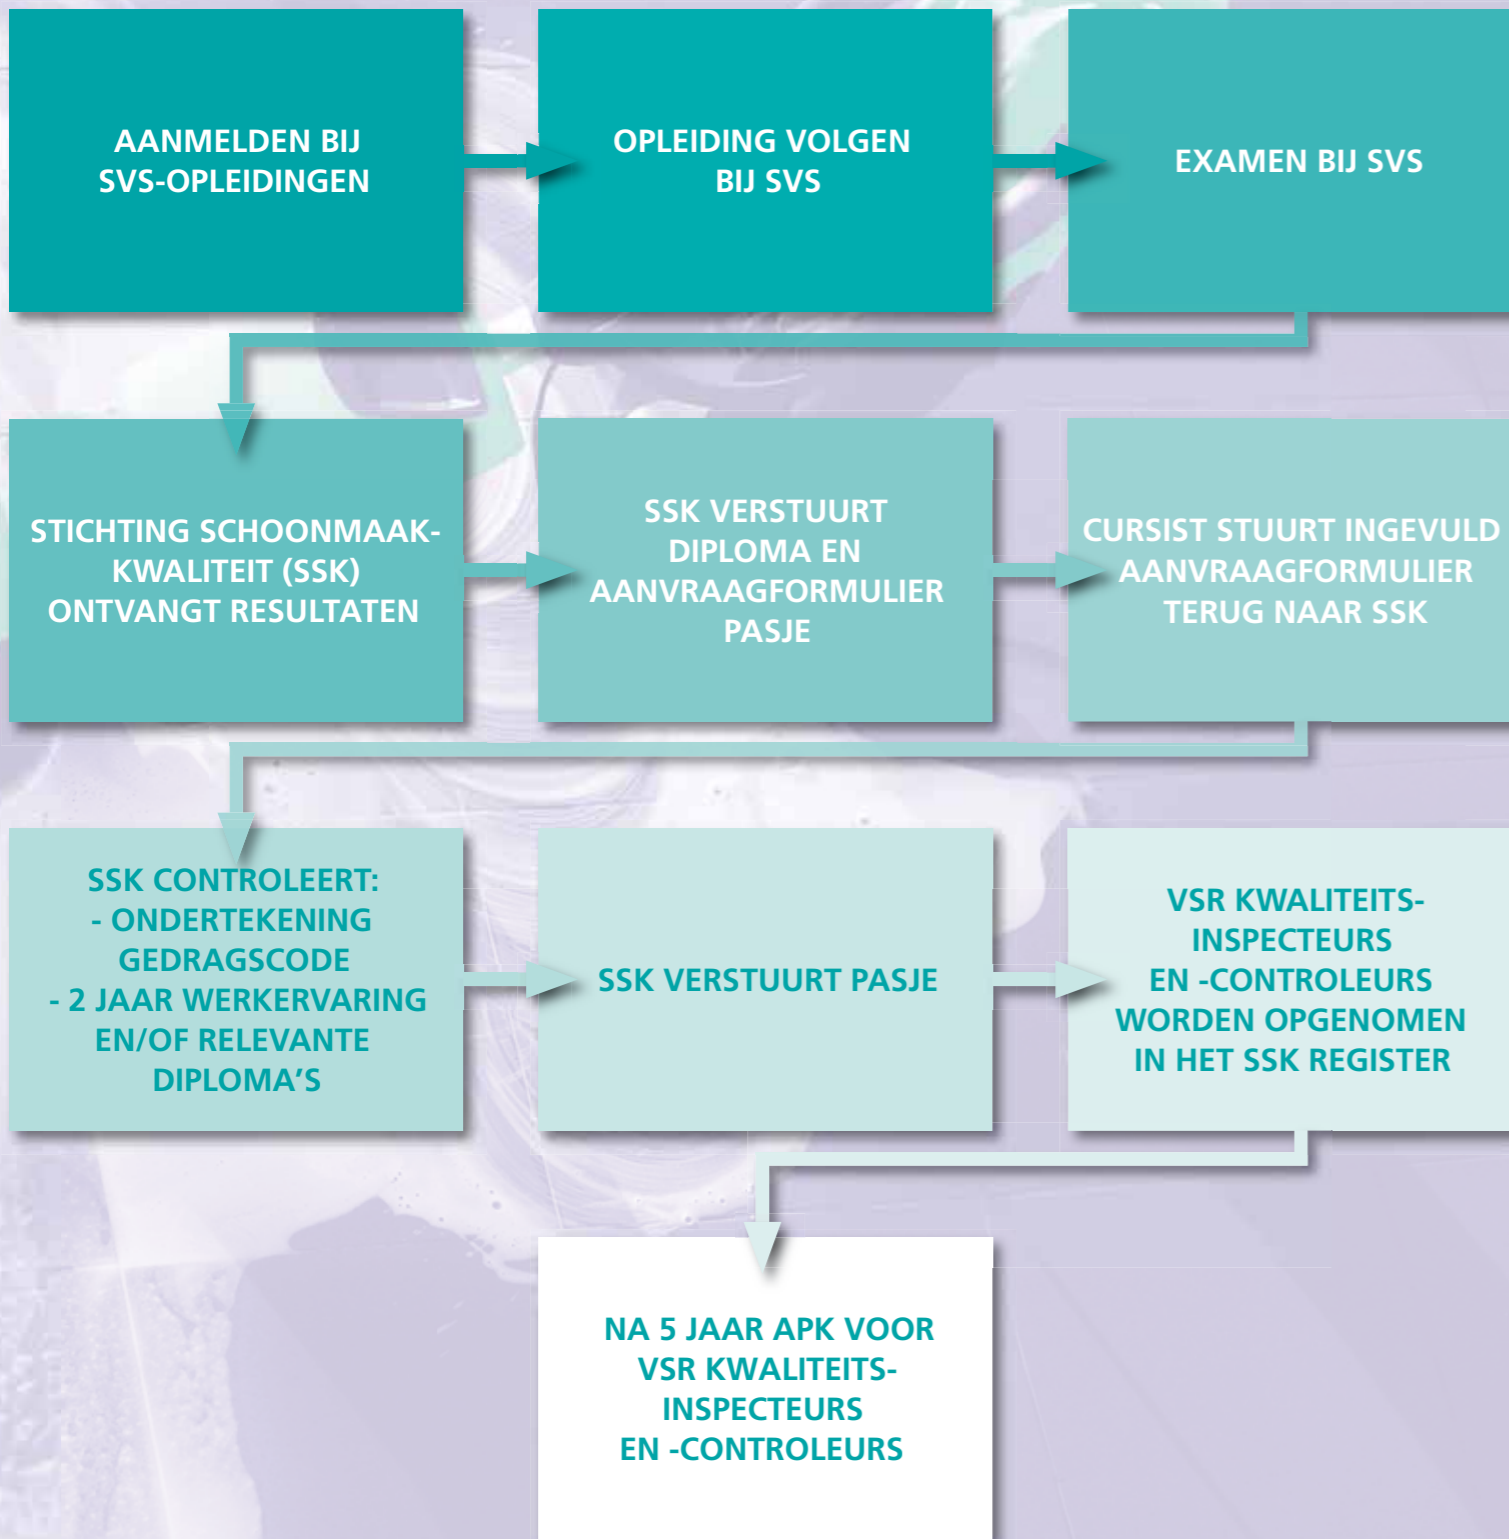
AANMELDEN BIJ SVS-OPLEIDINGEN

OPLEIDING VOLGEN BIJ SVS

EXAMEN BIJ SVS

STICHTING SCHOONMAAKKWALITEIT (SSK) ONTVANGT RESULTATEN

SSK VERSTUURT DIPLOMA EN AANVRAAGFORMULIER PASJE

CURSIST STUURT INGEVULD AANVRAAGFORMULIER TERUG NAAR SSK

SSK CONTROLEERT:
- ONDERTEKENING GEDRAGSCODE
- 2 JAAR WERKERVARING EN/OF RELEVANTE DIPLOMA'S

SSK VERSTUURT PASJE

VSR KWALITEITS-INSPECTEURS EN -CONTROLEURS WORDEN OPGENOMEN IN HET SSK REGISTER

NA 5 JAAR APK VOOR VSR KWALITEITS-INSPECTEURS EN -CONTROLEURS